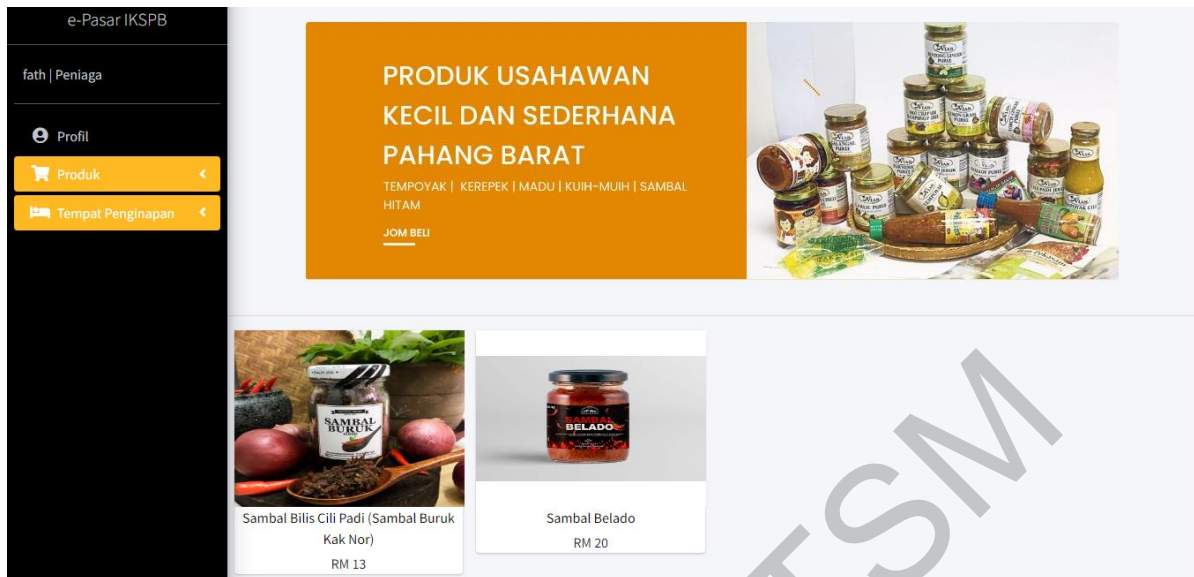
e-Pasar IKSPB

fath | Peniaga

Profil

Produk

Tempat Penginapan

PRODUK USAHAWAN KECIL DAN SEDERHANA PAHANG BARAT

TEMPOYAK | KEREPEK | MADU | KUIH-MUIH | SAMBAL HITAM

JOM BELI

SAMBAL BURUK

Sambal Bilis Cili Padi (Sambal Buruk Kak Nor)

RM 13

SAMBAL BELADO

Sambal Belado

RM 20

TSM